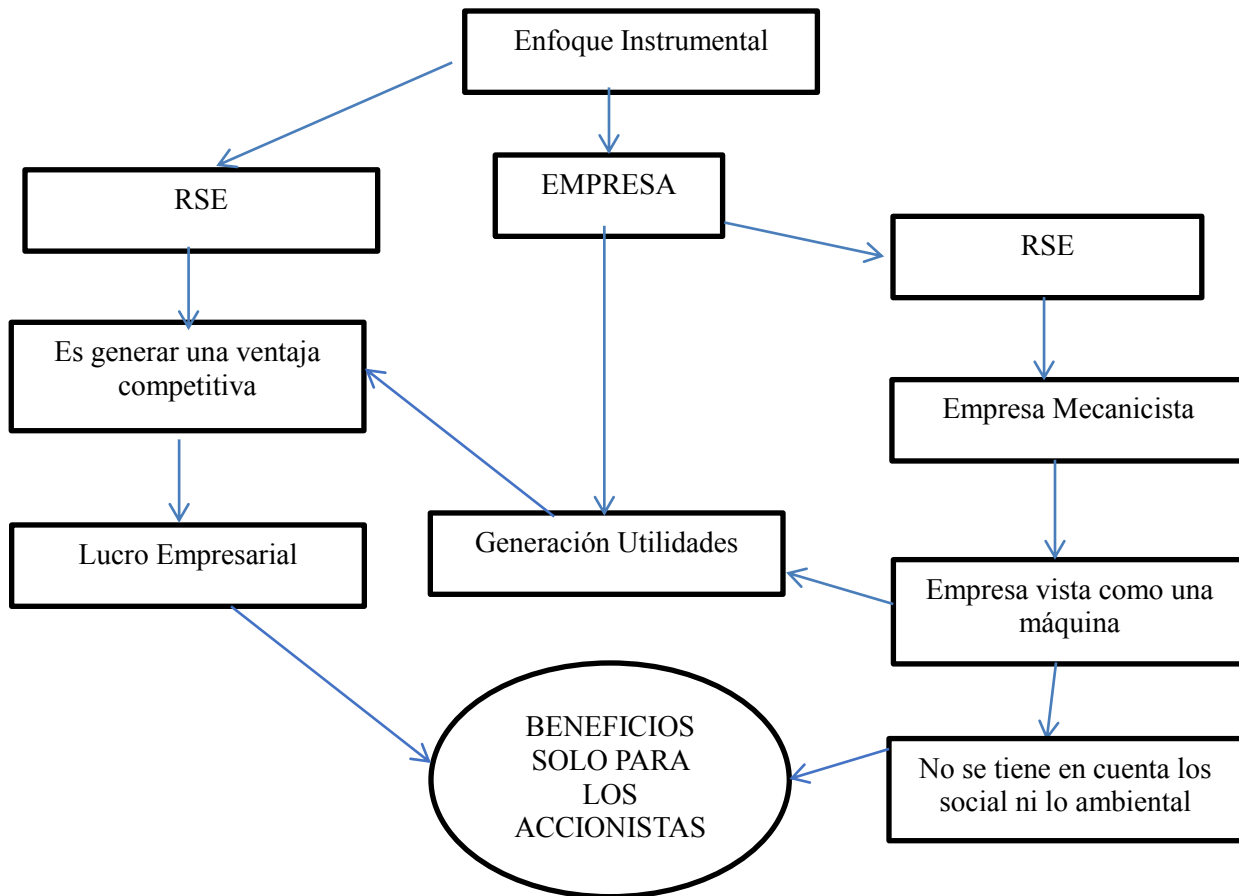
Enfoque Instrumental

RSE

EMPRESA

RSE

Es generar una ventaja competitiva

Empresa Mecanicista

Lucro Empresarial

Generación Utilidades

Empresa vista como una máquina

BENEFICIOS SOLO PARA LOS ACCIONISTAS

No se tiene en cuenta los social ni lo ambiental